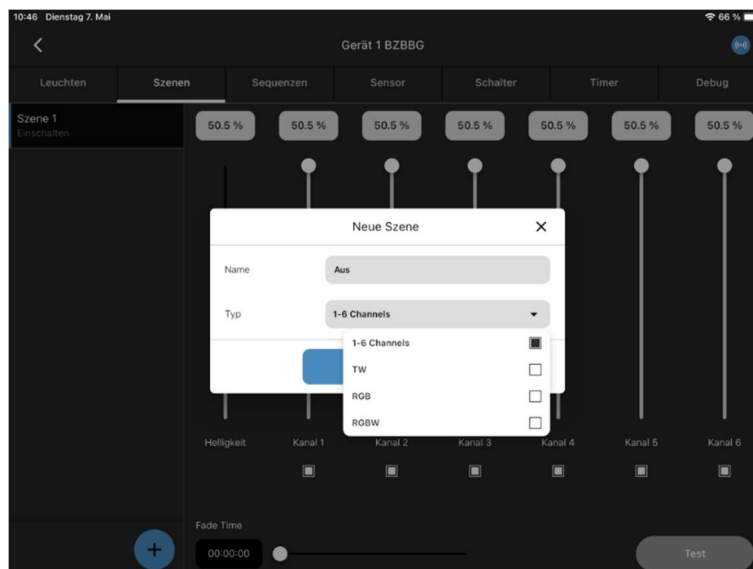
10:46 Dienstag 7. Mai

66 %

Gerät 1 BZBBG

Leuchten | Szenen | Sequenzen | Sensor | Schalter | Timer | Debug

Szene 1
Einschalten

50.5 % 50.5 % 50.5 % 50.5 % 50.5 % 50.5 % 50.5 %

Neue Szene

Name Aus

Typ 1-6 Channels

1-6 Channels
TW
RGB
RGBW

Helligkeit Kanal 1 Kanal 2 Kanal 3 Kanal 4 Kanal 5 Kanal 6

Fade Time
00:00:00

+

Test